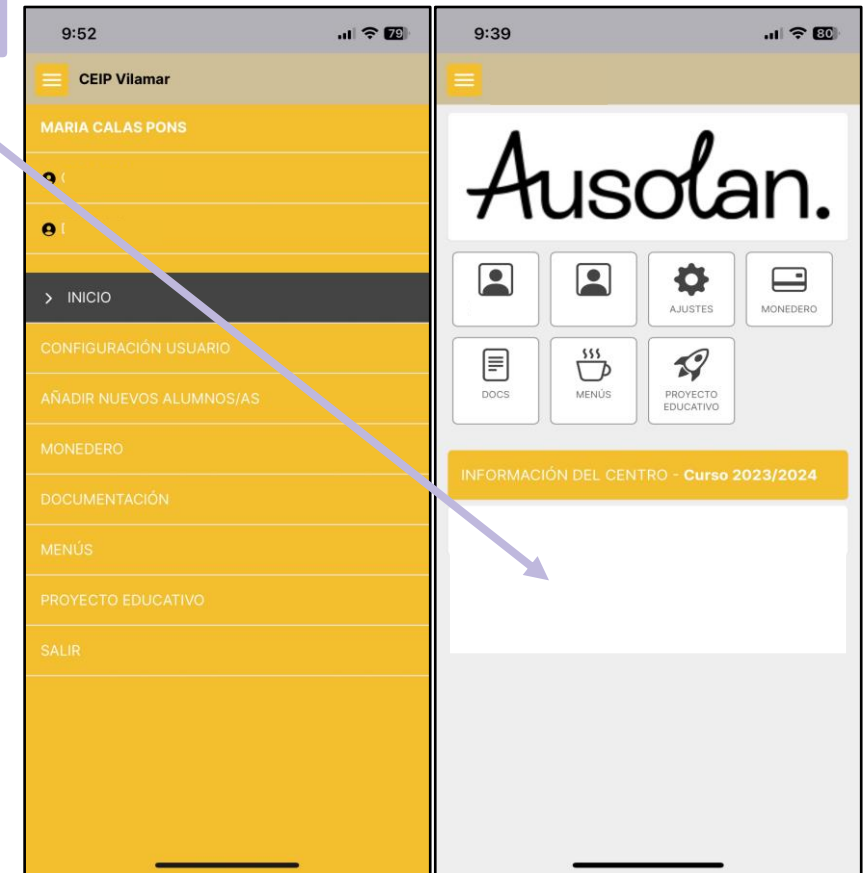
9:52

79

CEIP Vilamar

MARIA CALAS PONS

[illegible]

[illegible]

> INICIO

CONFIGURACIÓN USUARIO

AÑADIR NUEVOS ALUMNOS/AS

MONEDERO

DOCUMENTACIÓN

MENÚS

PROYECTO EDUCATIVO

SALIR

9:39

80

Ausolan.

AJUSTES

MONEDERO

DOCS

MENÚS

PROYECTO EDUCATIVO

INFORMACIÓN DEL CENTRO - Curso 2023/2024